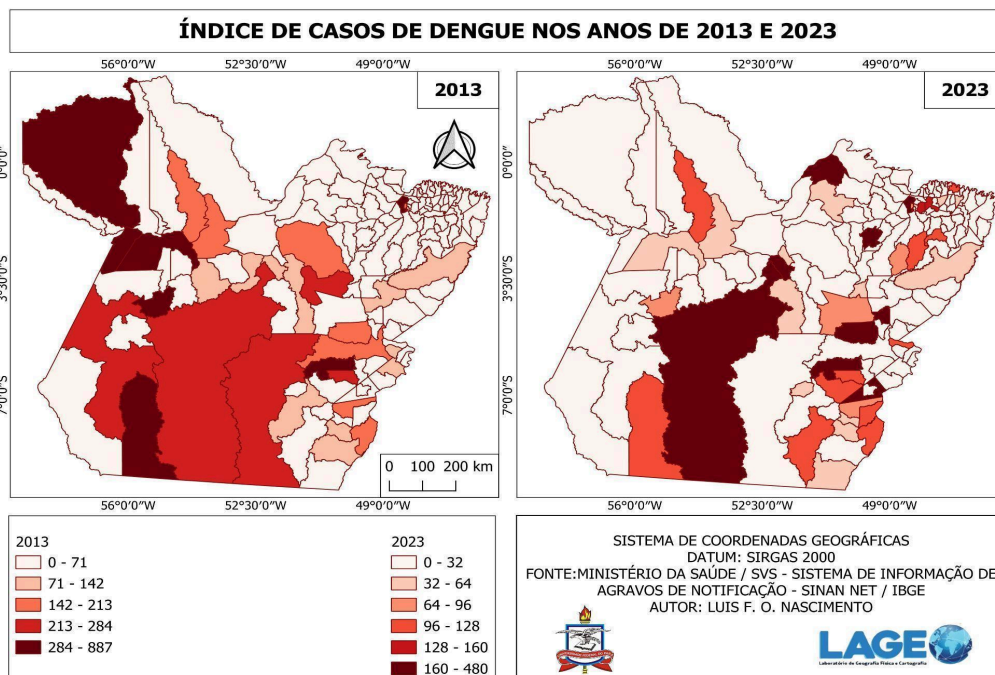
ÍNDICE DE CASOS DE DENGUE NOS ANOS DE 2013 E 2023

56°0'0"W 52°30'0"W 49°0'0"W

2013

0°0'0"
3°30'0"S
7°0'0"S

0 100 200 km

56°0'0"W 52°30'0"W 49°0'0"W

56°0'0"W 52°30'0"W 49°0'0"W

2023

0°0'0"
3°30'0"S
7°0'0"S

56°0'0"W 52°30'0"W 49°0'0"W

2013
0 - 71
71 - 142
142 - 213
213 - 284
284 - 887

2023
0 - 32
32 - 64
64 - 96
96 - 128
128 - 160
160 - 480

SISTEMA DE COORDENADAS GEOGRÁFICAS
DATUM: SIRGAS 2000
FONTE:MINISTÉRIO DA SAÚDE / SVS - SISTEMA DE INFORMAÇÃO DE AGRAVOS DE NOTIFICAÇÃO - SINAN NET / IBGE
AUTOR: LUIS F. O. NASCIMENTO

LAGE
Laboratório de Geografia Física e Cartografia